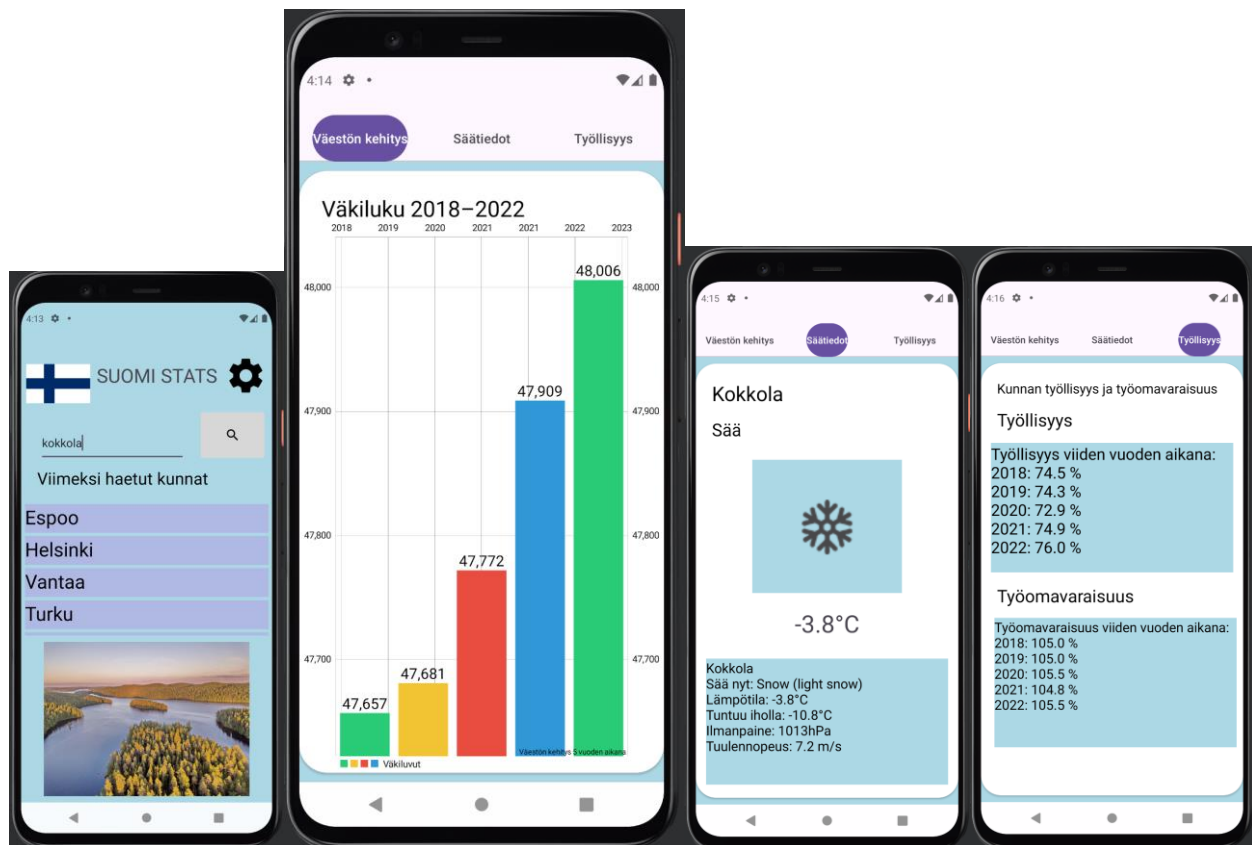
4:13

SUOMI STATS

kokkola

Viimeksi haetut kunnat

Espoo

Helsinki

Vantaa

Turku

4:14

Väestön kehitys

Säätiedot

Työllisyys

Väkiluku 2018–2022

2018 2019 2020 2021 2021 2022 2023

48,000
47,900
47,800
47,700

47,657
47,681
47,772
47,909
48,006

Väestön kehitys 5 vuoden aikana

Väkiluvut

4:15

Väestön kehitys

Säätiedot

Työllisyys

Kokkola

Sää

-3.8°C

Kokkola
Sää nyt: Snow (light snow)
Lämpötila: -3.8°C
Tuntuu iholla: -10.8°C
Ilmanpaine: 1013hPa
Tuulennopeus: 7.2 m/s

4:16

Väestön kehitys

Säätiedot

Työllisyys

Kunnan työllisyys ja työomavaraisuus

Työllisyys

Työllisyys viiden vuoden aikana:
2018: 74.5 %
2019: 74.3 %
2020: 72.9 %
2021: 74.9 %
2022: 76.0 %

Työomavaraisuus

Työomavaraisuus viiden vuoden aikana:
2018: 105.0 %
2019: 105.0 %
2020: 105.5 %
2021: 104.8 %
2022: 105.5 %